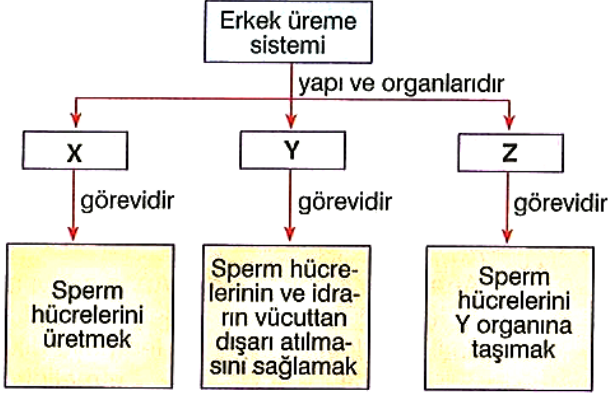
Erkek üreme sistemi

yapı ve organlarıdır

X

Y

Z

görevidir

görevidir

görevidir

Sperm hücrelerini üretmek

Sperm hücrelerinin ve idrarın vücuttan dışarı atılmasını sağlamak

Sperm hücrelerini Y organına taşımak